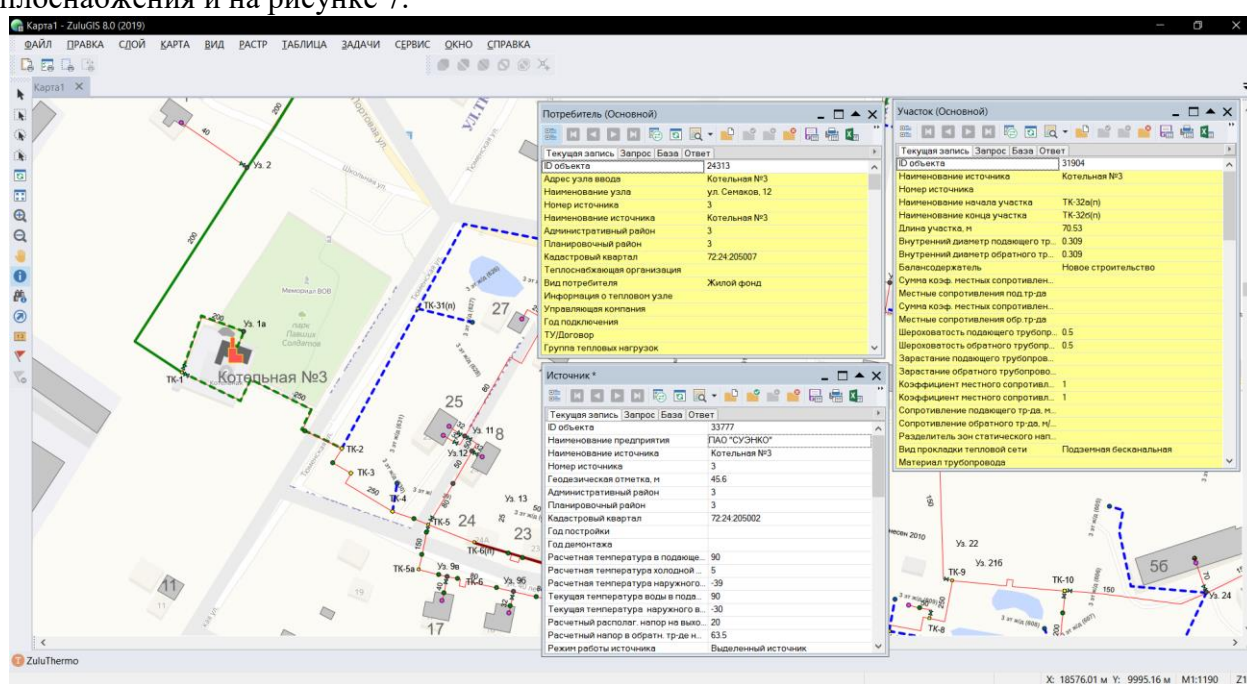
плоснабжения и на рисунке 7.

Карта1 - ZuluGIS 8.0 (2019)

ФАЙЛ ПРАВКА СЛОЙ КАРТА ВИД РАСТР ТАБЛИЦА ЗАДАЧИ СЕРВИС ОКНО СПРАВКА

Карта1

Потребитель (Основной)

Текущая запись Запрос База Ответ

| | |
|---|---|
| ID объекта | 24313 |
| Адрес узла ввода | Котельная №3 |
| Наименование узла | ул. Семаков, 12 |
| Номер источника | 3 |
| Наименование источника | Котельная №3 |
| Административный район | 3 |
| Планировочный район | 3 |
| Кадастровый квартал | 72:24:205007 |
| Теплоснабжающая организация | |
| Вид потребителя | Жилой фонд |
| Информация о тепловом узле | |
| Управляющая компания | |
| Год подключения | |
| ТУ/Договор | |
| Группа тепловых нагрузок | |

Участок (Основной)

Текущая запись Запрос База Ответ

| | |
|---|---|
| ID объекта | 31904 |
| Наименование источника | Котельная №3 |
| Номер источника | |
| Наименование начала участка | ТК-32а(п) |
| Наименование конца участка | ТК-32б(п) |
| Длина участка, м | 70.53 |
| Внутренний диаметр подающего тр... | 0.309 |
| Внутренний диаметр обратного тр... | 0.309 |
| Балансодержатель | Новое строительство |
| Сумма коэф. местных сопротивлен... | |
| Местные сопротивления под.тр-да | |
| Сумма коэф. местных сопротивлен... | |
| Местные сопротивления обр.тр-да | |
| Шероховатость подающего трубопр... | 0.5 |
| Шероховатость обратного трубопр... | 0.5 |
| Зарастание подающего трубопров... | |
| Зарастание обратного трубопрово... | |
| Коэффициент местного сопротивл... | 1 |
| Коэффициент местного сопротивл... | 1 |
| Сопротивление подающего тр-да, м... | |
| Сопротивление обратного тр-да, м/... | |
| Разделитель зон статического нап... | |
| Вид прокладки тепловой сети | Подземная бесканальная |
| Материал трубопровода | |

Источник *

Текущая запись Запрос База Ответ

| | |
|---|---|
| ID объекта | 33777 |
| Наименование предприятия | ПАО "СУЭНКО" |
| Наименование источника | Котельная №3 |
| Номер источника | 3 |
| Геодезическая отметка, м | 45.6 |
| Административный район | 3 |
| Планировочный район | 3 |
| Кадастровый квартал | 72:24:205002 |
| Год постройки | |
| Год демонтажа | |
| Расчетная температура в подающе... | 90 |
| Расчетная температура холодной ... | 5 |
| Расчетная температура наружного... | -39 |
| Текущая температура воды в пода... | 90 |
| Текущая температура наружного в... | -30 |
| Расчетный располаг. напор на выхо... | 20 |
| Расчетный напор в обратн. тр-де н... | 63.5 |
| Режим работы источника | Выделенный источник |

Уз. 2 40 200 Мемориал ВОВ парк Павших Солдатов 200 Уз. 1а ТК-1 Котельная №3 250 ТК-31(п) 27 25 11 8 Уз.12 ТК-2 ТК-3 250 ТК-4 Уз. 13 ТК-5 24 23 ТК-6(п) ТК-5а Уз. 9в ТК6 Уз. 9б 11 17 56 Уз. 22 Уз. 216 ТК-9 ТК-10 150 Уз. 24 ТК-8 ул. Т Школьная ул.

ZuluThermo

X: 18576.01 м Y: 9995.16 м M1:1190 Z1